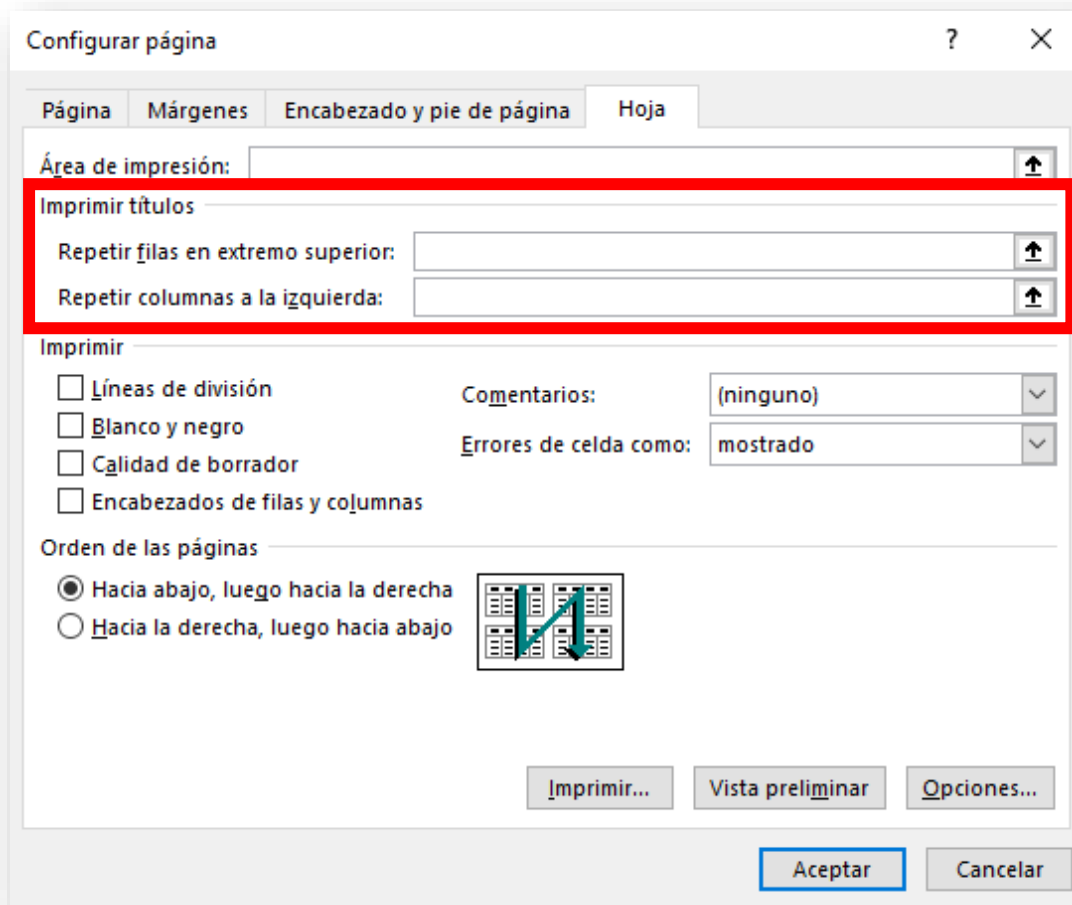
Configurar página

?

Página | Márgenes | Encabezado y pie de página | Hoja

Área de impresión:

Imprimir títulos

Repetir filas en extremo superior:

Repetir columnas a la izquierda:

Imprimir

Líneas de división

Blanco y negro

Calidad de borrador

Encabezados de filas y columnas

Comentarios: (ninguno)

Errores de celda como: mostrado

Orden de las páginas

Hacia abajo, luego hacia la derecha

Hacia la derecha, luego hacia abajo

Imprimir... | Vista preliminar | Opciones...

Aceptar | Cancelar